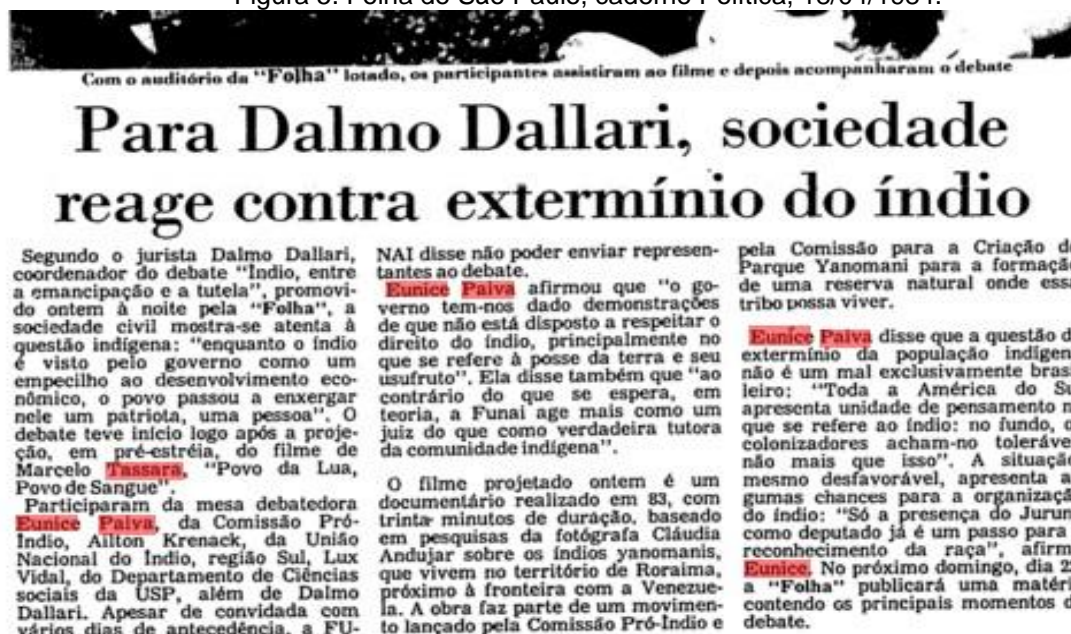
Figura 3: Folha de São Paulo, caderno Política, 13/04/1984.

Com o auditório da "Folha" lotado, os participantes assistiram ao filme e depois acompanharam o debate

Para Dalmo Dallari, sociedade reage contra extermínio do índio

Segundo o jurista Dalmo Dallari, coordenador do debate "Índio, entre a emancipação e a tutela", promovido ontem à noite pela "Folha", a sociedade civil mostra-se atenta à questão indígena: "enquanto o índio é visto pelo governo como um empecilho ao desenvolvimento econômico, o povo passou a enxergar nele um patriota, uma pessoa". O debate teve início logo após a projeção, em pré-estréia, do filme de Marcelo Tassara, "Povo da Lua, Povo de Sangue".

Participaram da mesa debatedora Eunice Paiva, da Comissão Pró-Índio, Ailton Krenack, da União Nacional do Índio, região Sul, Lux Vidal, do Departamento de Ciências sociais da USP, além de Dalmo Dallari. Apesar de convidada com vários dias de antecedência, a FUNAI disse não poder enviar representantes ao debate.

Eunice Paiva afirmou que "o governo tem-nos dado demonstrações de que não está disposto a respeitar o direito do índio, principalmente no que se refere à posse da terra e seu usufruto". Ela disse também que "ao contrário do que se espera, em teoria, a Funai age mais como um juiz do que como verdadeira tutora da comunidade indígena".

O filme projetado ontem é um documentário realizado em 83, com trinta minutos de duração, baseado em pesquisas da fotógrafa Cláudia Andujar sobre os índios yanomanis, que vivem no território de Roraima, próximo à fronteira com a Venezuela. A obra faz parte de um movimento lançado pela Comissão Pró-Índio e pela Comissão para a Criação d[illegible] Parque Yanomani para a formaçã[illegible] de uma reserva natural onde essa tribo possa viver.

Eunice Paiva disse que a questão d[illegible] extermínio da população indígen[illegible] não é um mal exclusivamente bras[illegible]leiro: "Toda a América do Su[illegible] apresenta unidade de pensamento n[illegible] que se refere ao índio: no fundo, o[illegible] colonizadores acham-no toleráve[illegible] não mais que isso". A situaçã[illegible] mesmo desfavorável, apresenta a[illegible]gumas chances para a organizaçã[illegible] do índio: "Só a presença do Jurun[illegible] como deputado já é um passo para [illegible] reconhecimento da raça", afirm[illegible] Eunice. No próximo domingo, dia 2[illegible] a "Folha" publicará uma matér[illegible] contendo os principais momentos d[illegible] debate.